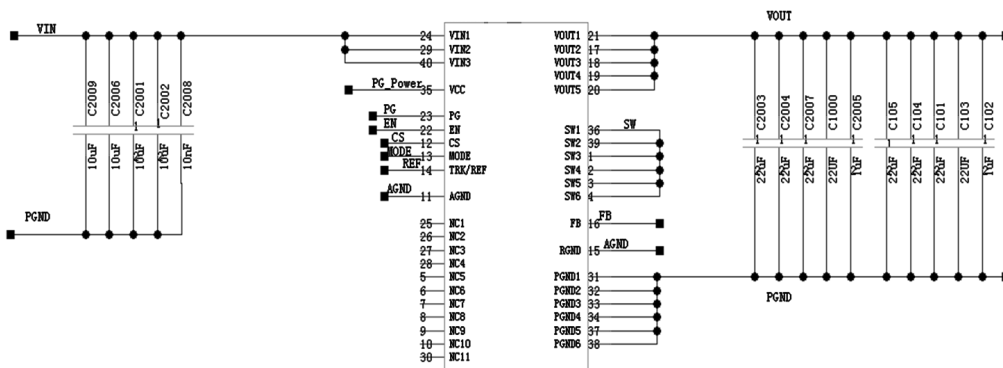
VIN

C2009 C2006 C2001 C2002 C2008

1 1 1 1 1

10uF 10uF 10uF 10uF 10nF

PGND

24 VIN1
29 VIN2
40 VIN3

PG_Power 35 VCC

PG 23 PG
EN 22 EN
CS 12 CS
MODE 13 MODE
REF 14 TRK/REF

AGND 11 AGND

25 NC1
26 NC2
27 NC3
28 NC4
5 NC5
6 NC6
7 NC7
8 NC8
9 NC9
10 NC10
30 NC11

VOUT1 21
VOUT2 17
VOUT3 18
VOUT4 19
VOUT5 20

SW
SW1 36
SW2 39
SW3 1
SW4 2
SW5 3
SW6 4

FB 16 FB
RGND 15 AGND

PGND1 31
PGND2 32
PGND3 33
PGND4 34
PGND5 37
PGND6 38

VOUT

C2003 C2004 C2007 C1000 C2005 C105 C104 C101 C103 C102

1 1 1 1 1 1 1 1 1 1

22uF 22uF 22uF 22uF 1uF 22uF 22uF 22uF 22UF 1uF

PGND